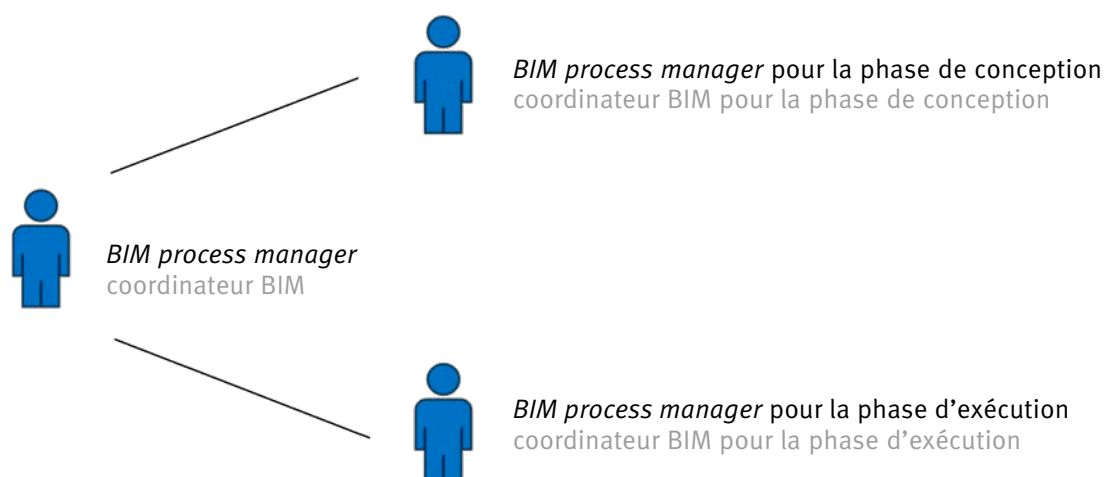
BIM process manager pour la phase de conception
coordinateur BIM pour la phase de conception

BIM process manager
coordinateur BIM

BIM process manager pour la phase d'exécution
coordinateur BIM pour la phase d'exécution